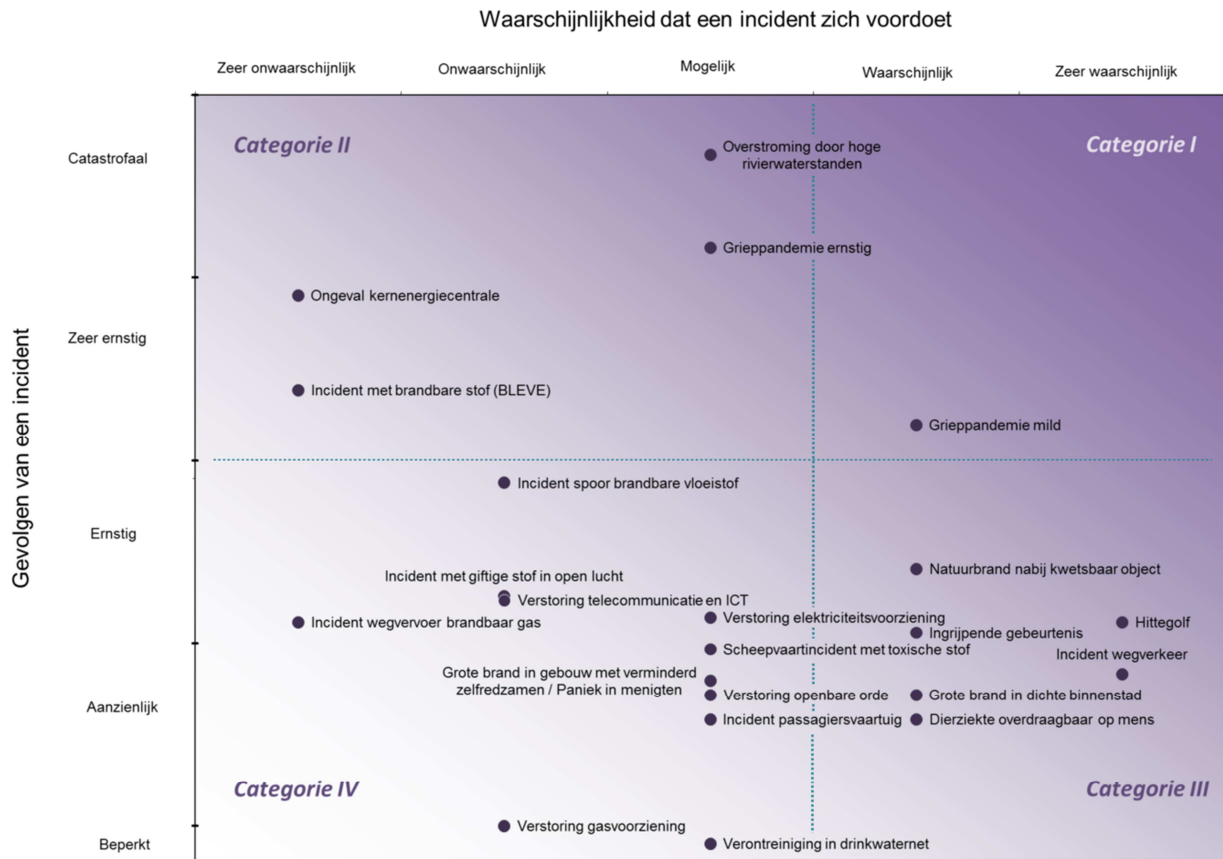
Waarschijnlijkheid dat een incident zich voordoet

Zeer onwaarschijnlijk
Onwaarschijnlijk
Mogelijk
Waarschijnlijk
Zeer waarschijnlijk

Gevolgen van een incident

Catastrofaal
Zeer ernstig
Ernstig
Aanzienlijk
Beperkt

Categorie II
Categorie I
Categorie IV
Categorie III

Overstroming door hoge rivierwaterstanden
Grieppandemie ernstig
Ongeval kernenergiecentrale
Incident met brandbare stof (BLEVE)
Grieppandemie mild
Incident spoor brandbare vloeistof
Natuurbrand nabij kwetsbaar object
Incident met giftige stof in open lucht
Verstoring telecommunicatie en ICT
Incident wegvervoer brandbaar gas
Verstoring elektriciteitsvoorziening
Ingrijpende gebeurtenis
Hittegolf
Scheepvaartincident met toxische stof
Incident wegverkeer
Grote brand in gebouw met verminderd zelfredzamen / Paniek in menigten
Verstoring openbare orde
Grote brand in dichte binnenstad
Incident passagiersvaartuig
Dierziekte overdraagbaar op mens
Verstoring gasvoorziening
Verontreiniging in drinkwaternet